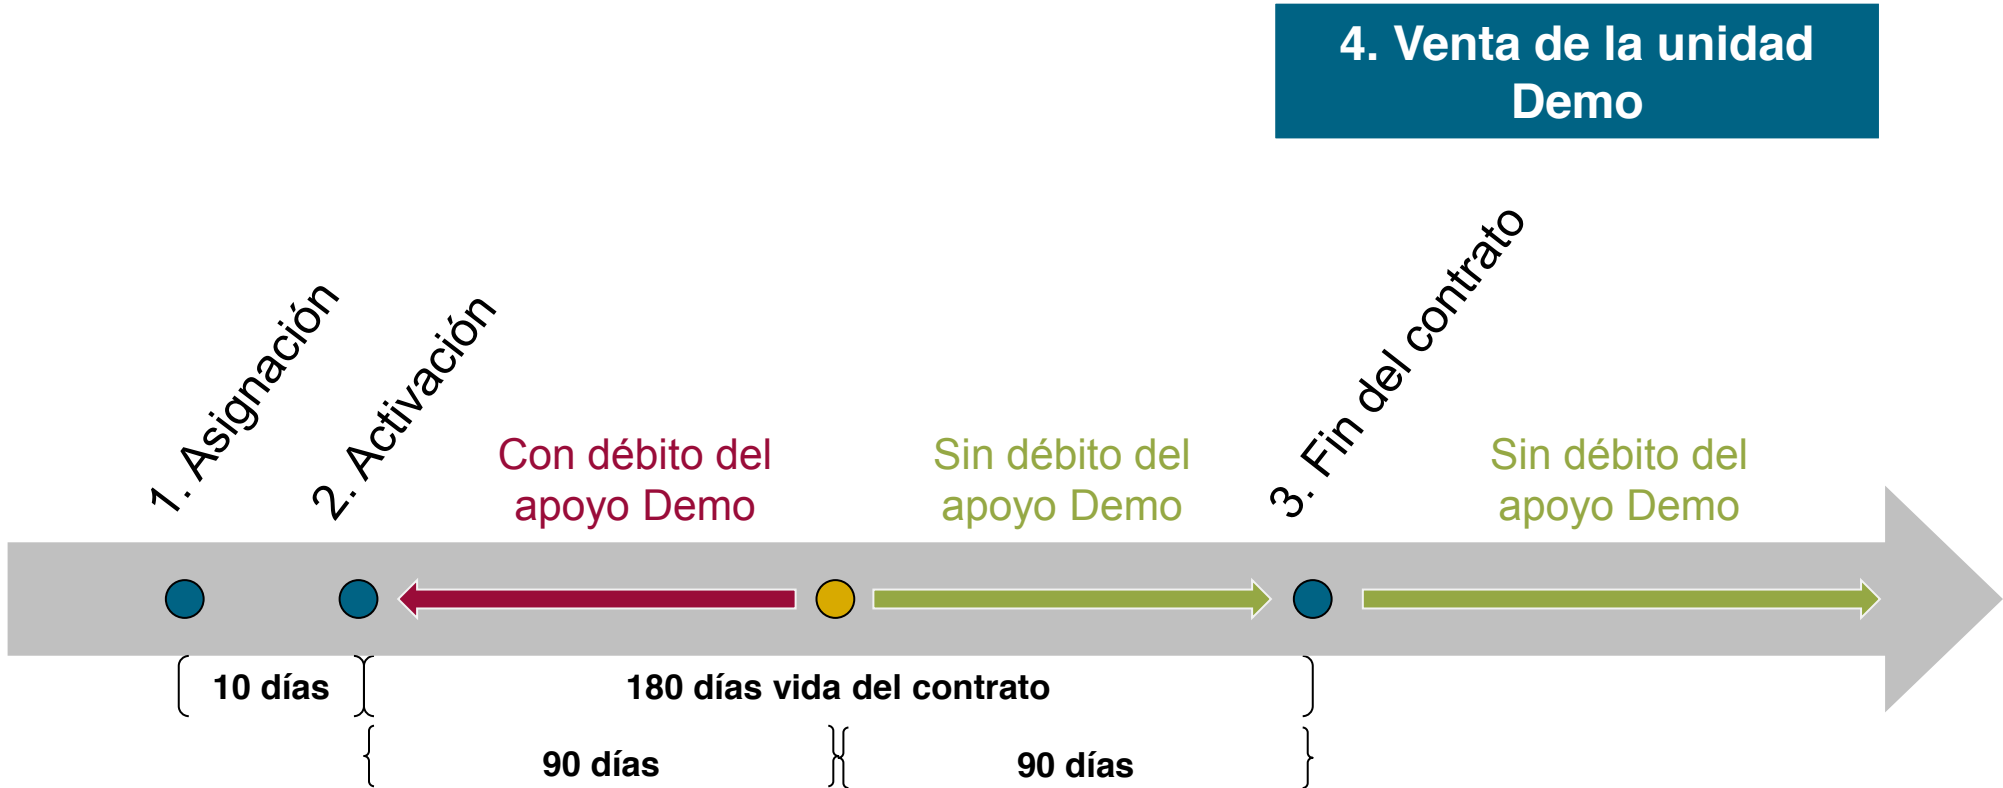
4. Venta de la unidad Demo

1. Asignación

2. Activación

Con débito del apoyo Demo

Sin débito del apoyo Demo

3. Fin del contrato

Sin débito del apoyo Demo

10 días

180 días vida del contrato

90 días

90 días